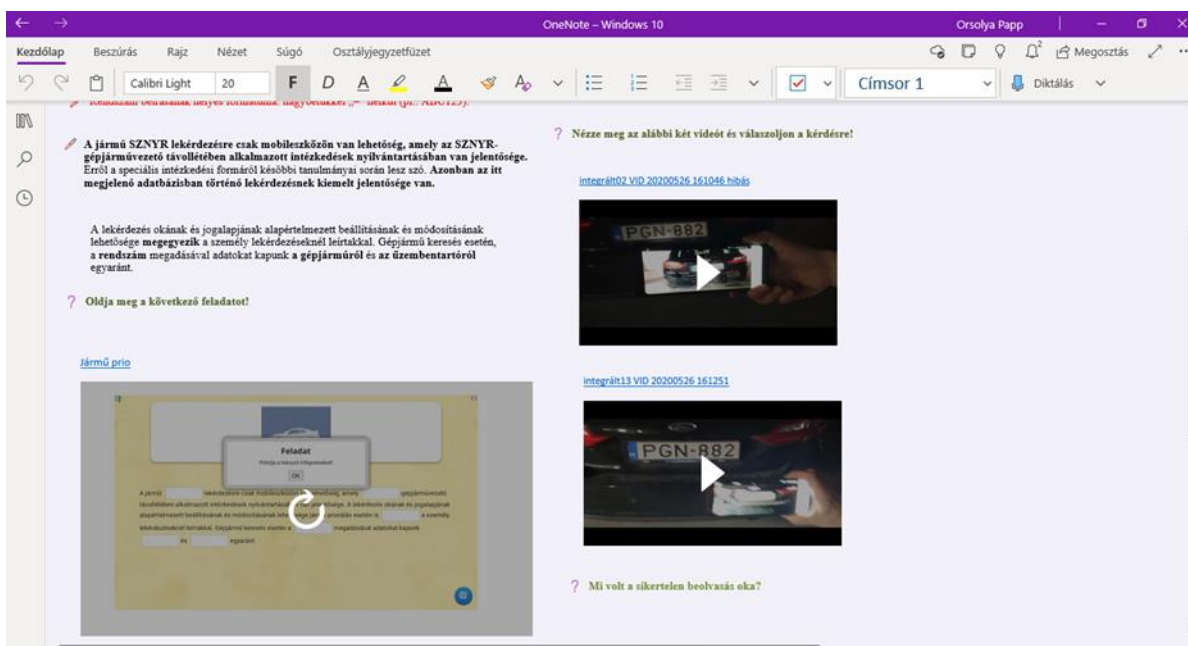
OneNote – Windows 10

Orsolya Papp

Kezdőlap Beszúrás Rajz Nézet Súgó Osztályjegyzetfüzet

Megosztás

Calibri Light 20 F D A

Címsor 1

Diktálás

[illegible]

A jármű SZNYR lekérdezésre csak mobileszközön van lehetőség, amely az SZNYR-gépjárművezető távollétében alkalmazott intézkedések nyilvántartásában van jelentősége. Erről a speciális intézkedési formáról későbbi tanulmányai során lesz szó. Azonban az itt megjelenő adatbázisban történő lekérdezésnek kiemelt jelentősége van.

A lekérdezés okának és jogalapjának alapértelmezett beállításának és módosításának lehetősége megegyezik a személy lekérdezéseknél leírtakkal. Gépjármű keresés esetén, a rendszám megadásával adatokat kapunk a gépjárműről és az üzembentartóról egyaránt.

? Oldja meg a következő feladatot!

Jármű prio

Feladat

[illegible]

OK

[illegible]

? Nézze meg az alábbi két videót és válaszoljon a kérdésre!

integrált02 VID 20200526 161046 hibás

PGN-882

integrált13 VID 20200526 161251

PGN-882

? Mi volt a sikertelen beolvasás oka?